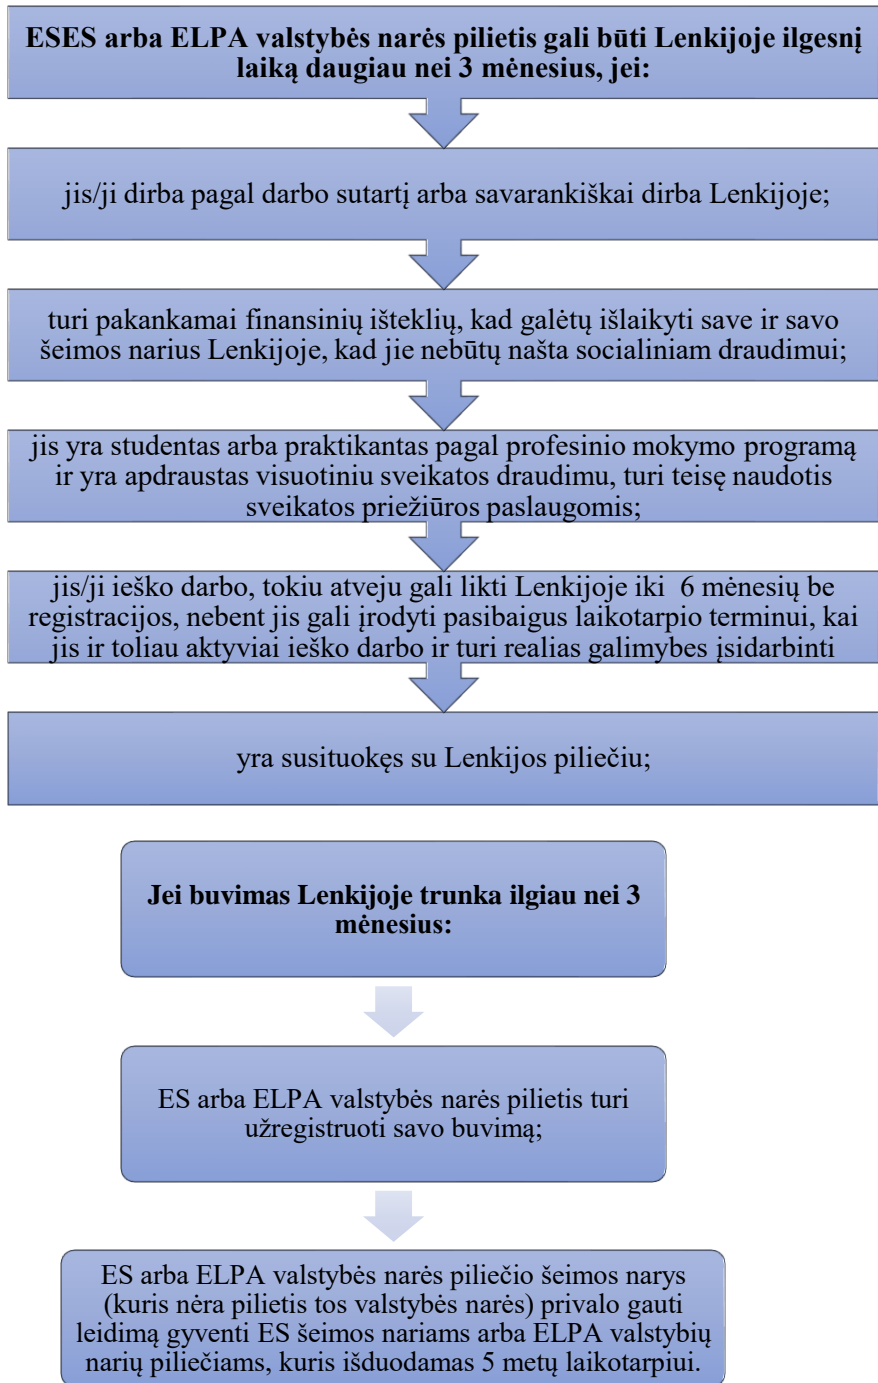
ESES arba ELPA valstybės narės pilietis gali būti Lenkijoje ilgesnį laiką daugiau nei 3 mėnesius, jei:

jis/ji dirba pagal darbo sutartį arba savarankiškai dirba Lenkijoje;

turi pakankamai finansinių išteklių, kad galėtų išlaikyti save ir savo šeimos narius Lenkijoje, kad jie nebūtų našta socialiniam draudimui;

jis yra studentas arba praktikantas pagal profesinio mokymo programą ir yra apdraustas visuotiniu sveikatos draudimu, turi teisę naudotis sveikatos priežiūros paslaugomis;

jis/ji ieško darbo, tokiu atveju gali likti Lenkijoje iki 6 mėnesių be registracijos, nebent jis gali įrodyti pasibaigus laikotarpio terminui, kai jis ir toliau aktyviai ieško darbo ir turi realias galimybes įsidarbinti

yra susituokęs su Lenkijos piliečiu;

Jei buvimas Lenkijoje trunka ilgiau nei 3 mėnesius:

ES arba ELPA valstybės narės pilietis turi užregistruoti savo buvimą;

ES arba ELPA valstybės narės piliečio šeimos narys (kuris nėra pilietis tos valstybės narės) privalo gauti leidimą gyventi ES šeimos nariams arba ELPA valstybių narių piliečiams, kuris išduodamas 5 metų laikotarpiui.